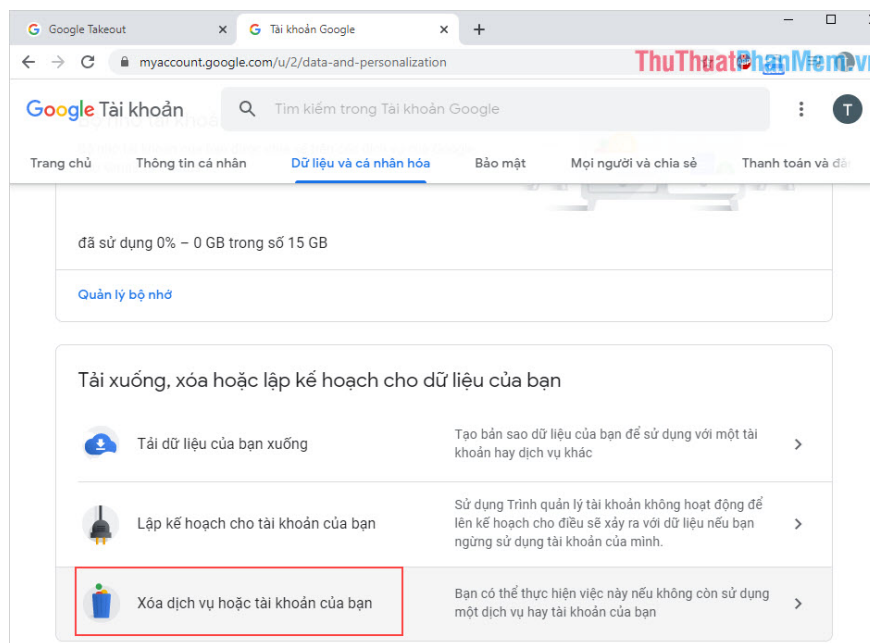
Google Takeout
Tài khoản Google
myaccount.google.com/u/2/data-and-personalization
ThuThuatPhanMem.vn

Google Tài khoản
Tìm kiếm trong Tài khoản Google
T

Trang chủ
Thông tin cá nhân
Dữ liệu và cá nhân hóa
Bảo mật
Mọi người và chia sẻ
Thanh toán và đă

đã sử dụng 0% – 0 GB trong số 15 GB

Quản lý bộ nhớ

Tải xuống, xóa hoặc lập kế hoạch cho dữ liệu của bạn

Tải dữ liệu của bạn xuống
Tạo bản sao dữ liệu của bạn để sử dụng với một tài khoản hay dịch vụ khác

Lập kế hoạch cho tài khoản của bạn
Sử dụng Trình quản lý tài khoản không hoạt động để lên kế hoạch cho điều sẽ xảy ra với dữ liệu nếu bạn ngừng sử dụng tài khoản của mình.

Xóa dịch vụ hoặc tài khoản của bạn
Bạn có thể thực hiện việc này nếu không còn sử dụng một dịch vụ hay tài khoản của bạn